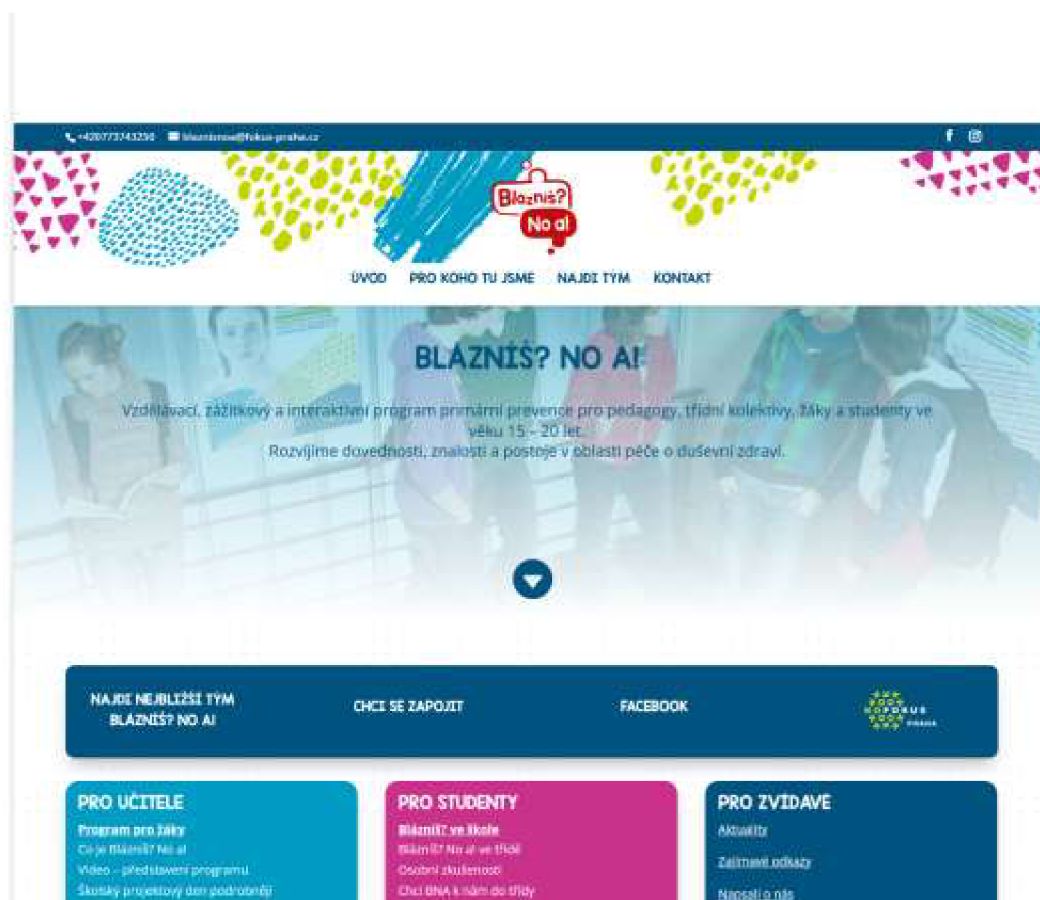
+420773743256 blaznisnoai@fokus-praha.cz

Blázníš? No a!

ÚVOD PRO KOHO TU JSME NAJDI TÝM KONTAKT

BLÁZNÍŠ? NO A!

Vzdělávací, zážitkový a interaktivní program primární prevence pro pedagogy, třídní kolektivy, žáky a studenty ve věku 15 – 20 let.
Rozvíjíme dovednosti, znalosti a postoje v oblasti péče o duševní zdraví.

NAJDI NEJBLIŽŠÍ TÝM BLÁZNÍŠ? NO A!

CHCI SE ZAPOJIT

FACEBOOK

FOKUS PRAHA

PRO UČITELE
Program pro žáky
Co je Blázníš? No a!
Video – představení programu
Školský projektový den podrobněji

PRO STUDENTY
Blázníš? ve škole
Blázníš? No a! ve třídě
Osobní zkušenosti
Chci BNA k nám do třídy

PRO ZVÍDAVÉ
Aktuality
Zajímavé odkazy
Napsali o nás